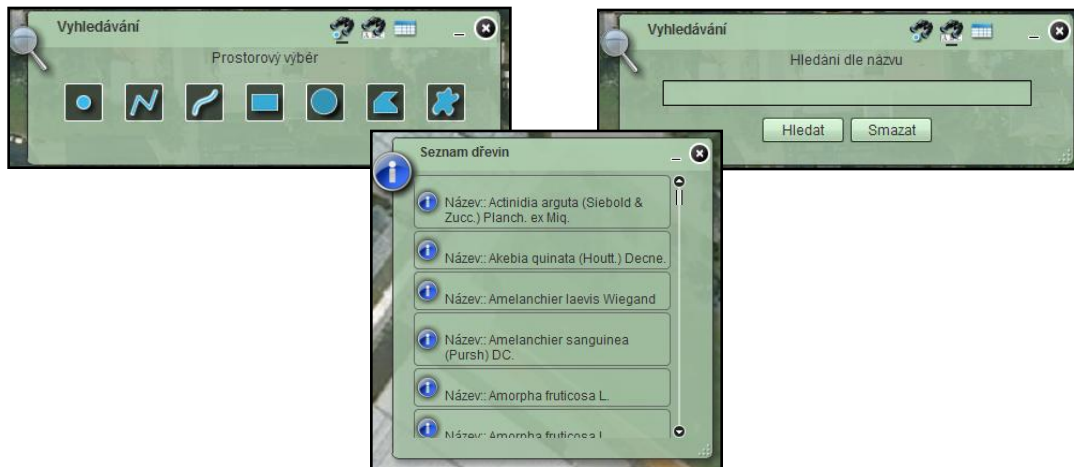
Vyhledávání

Prostorový výběr

Vyhledávání

Hledání dle názvu

Hledat Smazat

Seznam dřevin

Název:: Actinidia arguta (Siebold & Zucc.) Planch. ex Miq.

Název:: Akebia quinata (Houtt.) Decne.

Název:: Amelanchier laevis Wiegand

Název:: Amelanchier sanguinea (Pursh) DC.

Název:: Amorpha fruticosa L.

Název:: Amorpha fruticosa L.